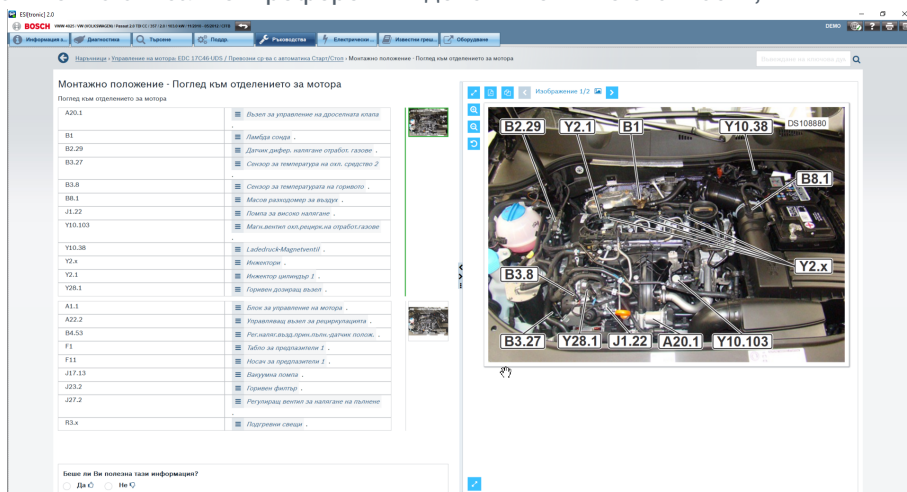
ESI[tronic] 2.0
BOSCH

Информация з... Диагностика Търсене Поддр. Ръководства Електрически... Известни грeш... Оборудване

DEMO

Наръчници › Управление на мотора EDC 17C46-UDS / Превозни ср-ва с автоматика Старт/Стоп › Монтажно положение - Поглед към отделението за мотора

Монтажно положение - Поглед към отделението за мотора

Поглед към отделението за мотора

| | |
|---|---|
| A20.1 | Възел за управление на дроселната клапа |
| B1 | Ламбда сонда . |
| B2.29 | Датчик диферен. налягане отработ. газове . |
| B3.27 | Сензор за температура на охл. средство 2 . |
| B3.8 | Сензор за температурата на горивото . |
| B8.1 | Масов разходомер за въздух . |
| J1.22 | Помпа за високо налягане . |
| Y10.103 | Магн.вентил охл.рецирк.на отработ.газове . |
| Y10.38 | Ladedruck-Magnetventil . |
| Y2.x | Инжектори . |
| Y2.1 | Инжектор цилиндър 1 . |
| Y28.1 | Горивен дозиращ възел . |

| | |
|---|---|
| A1.1 | Блок за управление на мотора . |
| A22.2 | Управляващ възел за рециркулацията . |
| B4.53 | Рег.наляг.възд.прием.пълн.датчик полож. . |
| F1 | Табло за предпазители 1 . |
| F11 | Носач за предпазители 1 . |
| J17.13 | Вакуумна помпа . |
| J23.2 | Горивен филтър . |
| J27.2 | Регулиращ вентил за налягане на пълнене . |
| R3.x | Подгревни свещи . |

Изображение 1/2

B2.29 Y2.1 B1 Y10.38 DS108880
B8.1
Y2.x
B3.8
B3.27 Y28.1 J1.22 A20.1 Y10.103

Беше ли Ви полезна тази информация?
Да Не